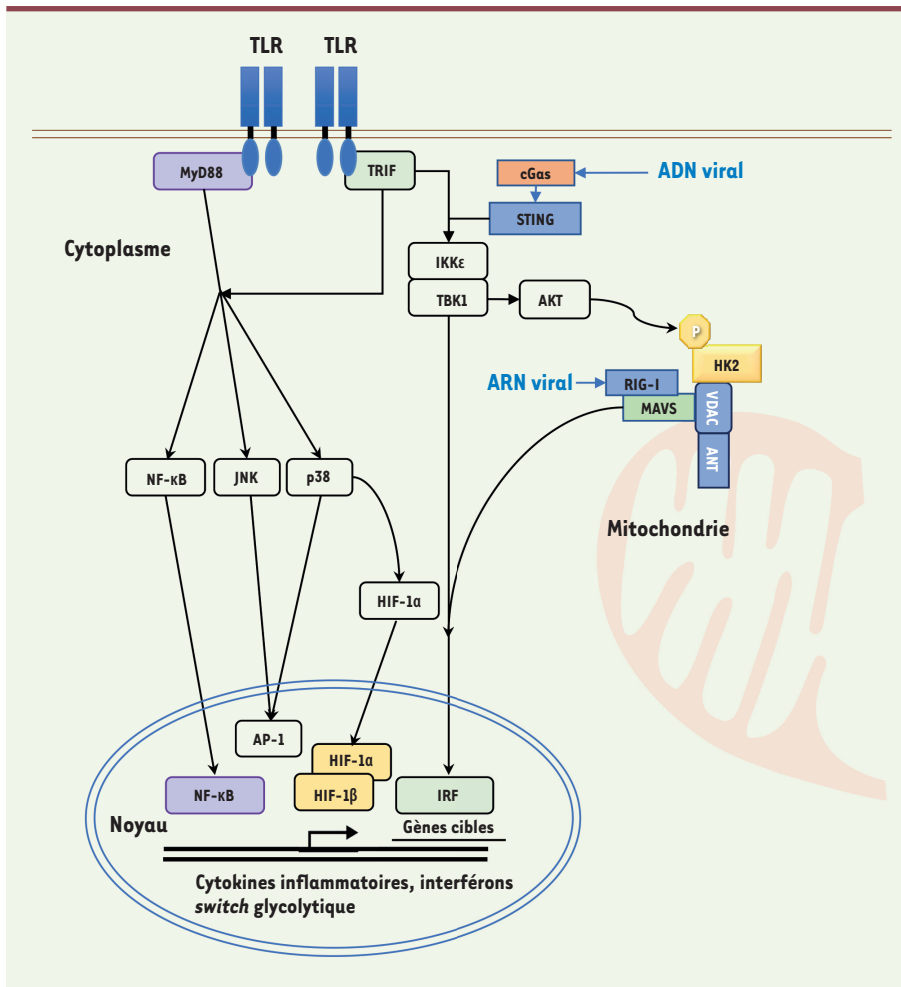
TLR TLR

MyD88

TRIF

cGas

ADN viral

STING

Cytoplasme

IKKε

TBK1

AKT

P

HK2

ARN viral

RIG-I

MAVS

VDAC

ANT

Mitochondrie

NF-κB

JNK

p38

HIF-1α

AP-1

HIF-1α

HIF-1β

NF-κB

IRF

Noyau

Gènes cibles

Cytokines inflammatoires, interférons *switch* glycolytique